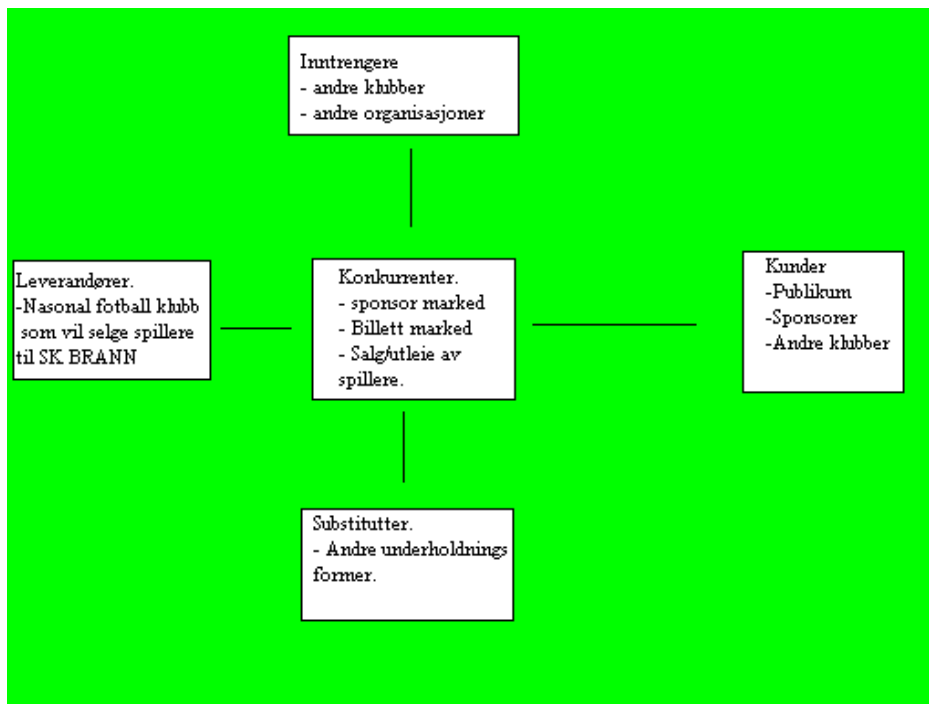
Inntrengere
- andre klubber
- andre organisasjoner

Leverandører.
-Nasonal fotball klubb som vil selge spillere til SK BRANN

Konkurrenter.
- sponsor marked
- Billett marked
- Salg/utleie av spillere.

Kunder
-Publikum
-Sponsorer
-Andre klubber

Substitutter.
- Andre underholdnings former.